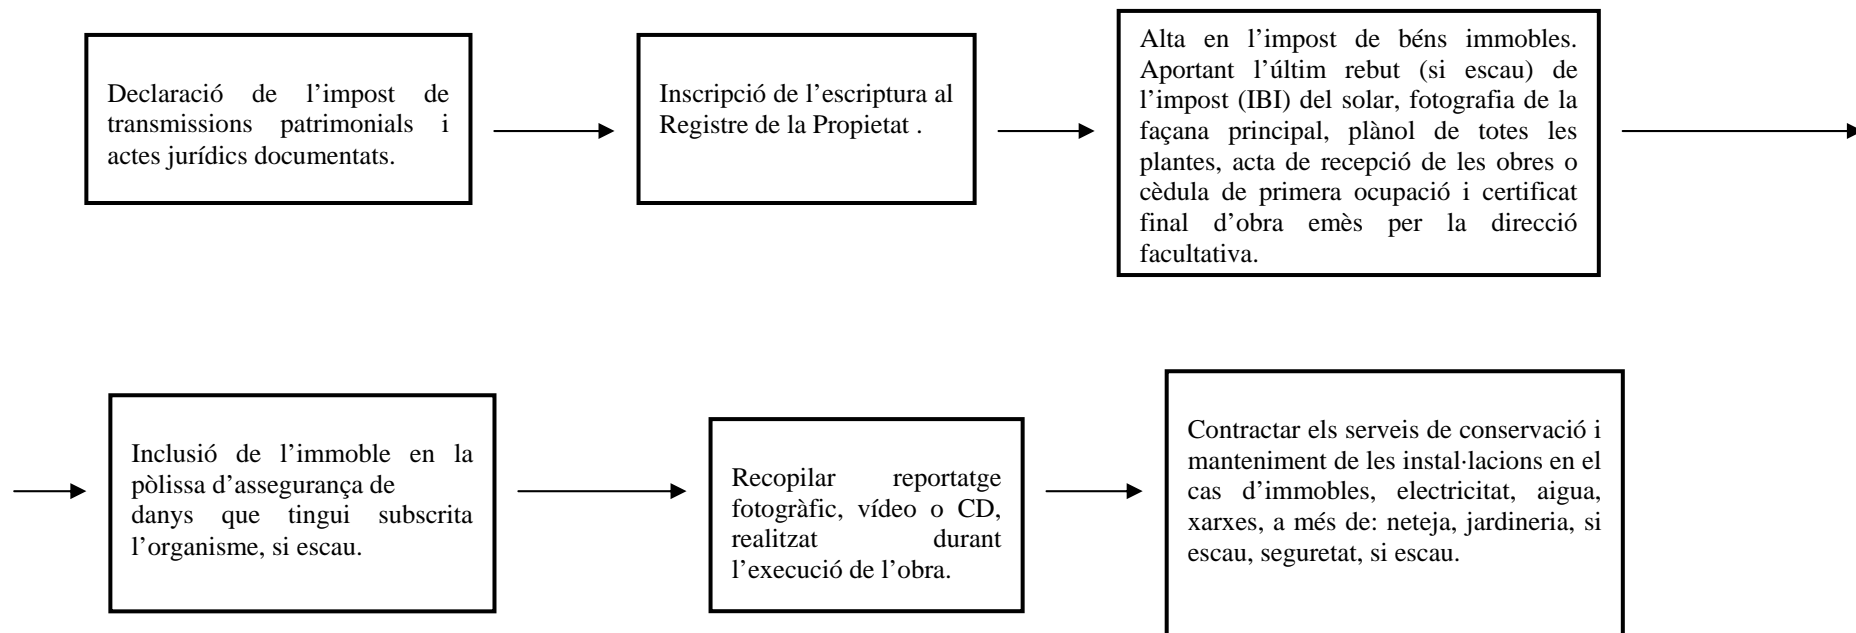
Declaració de l'impost de transmissions patrimonials i actes jurídics documentats.

Inscripció de l'escriptura al Registre de la Propietat .

Alta en l'impost de béns immobles. Aportant l'últim rebut (si escau) de l'impost (IBI) del solar, fotografia de la façana principal, plànol de totes les plantes, acta de recepció de les obres o cèdula de primera ocupació i certificat final d'obra emès per la direcció facultativa.

Inclusió de l'immoble en la pòlissa d'assegurança de danys que tingui subscrita l'organisme, si escau.

Recopilar reportatge fotogràfic, vídeo o CD, realitzat durant l'execució de l'obra.

Contractar els serveis de conservació i manteniment de les instal·lacions en el cas d'immobles, electricitat, aigua, xarxes, a més de: neteja, jardineria, si escau, seguretat, si escau.